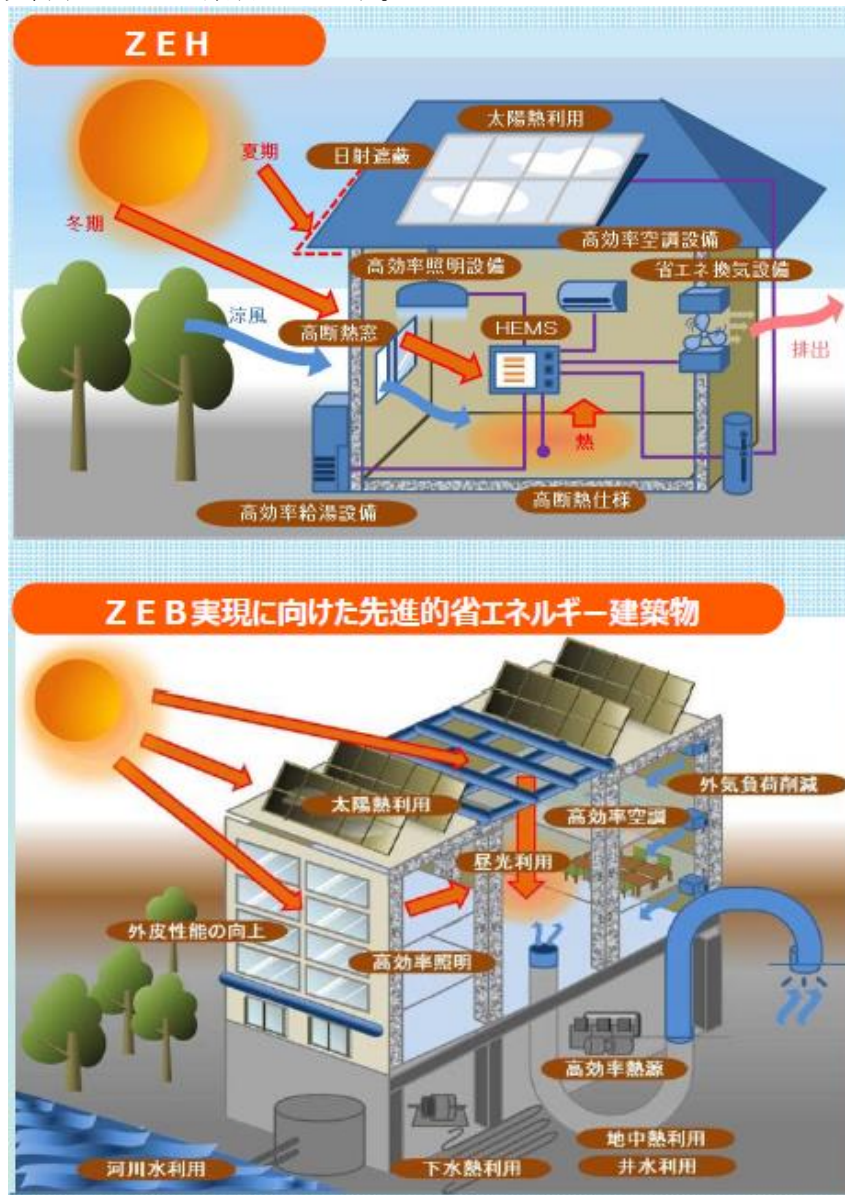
ZEH

太陽熱利用

夏期

日射遮蔽

冬期

高効率空調設備

高効率照明設備

省エネ換気設備

涼風

高断熱窓

HEMS

排出

熱

高断熱仕様

高効率給湯設備

ZEB実現に向けた先進的省エネルギー建築物

外気負荷削減

太陽熱利用

高効率空調

昼光利用

外皮性能の向上

高効率照明

高効率熱源

地中熱利用

河川水利用

下水熱利用

井水利用